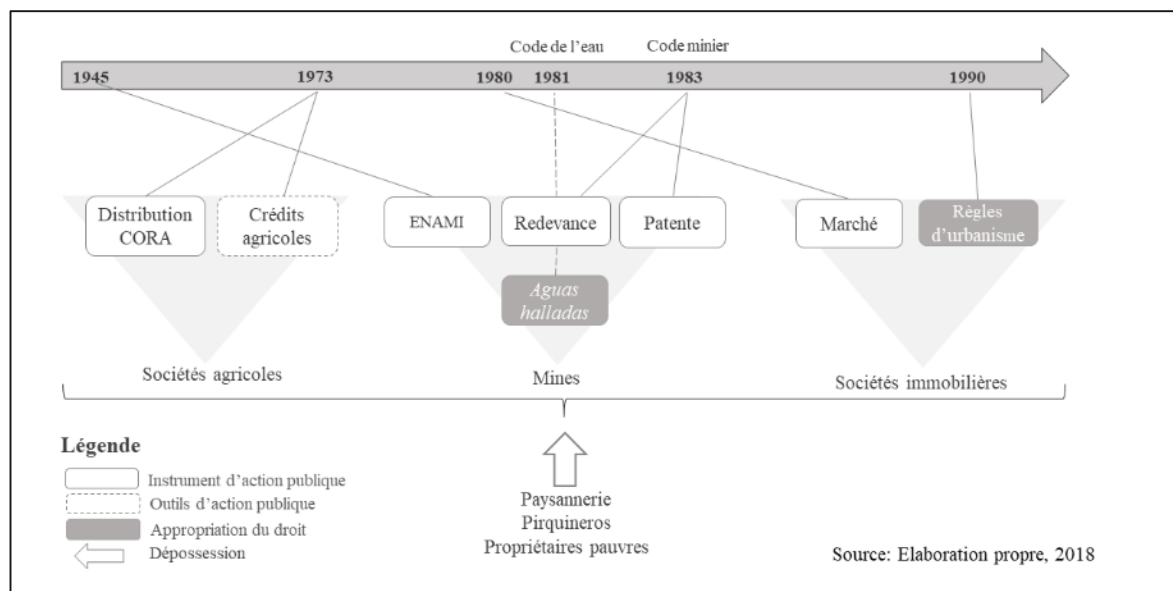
Code de l'eau
Code minier

1945
1973
1980
1981
1983
1990

Distribution CORA
Crédits agricoles
ENAMI
Redevance
Patente
Marché
Règles d'urbanisme
Aguas halladas

Sociétés agricoles
Mines
Sociétés immobilières

Légende
Instrument d'action publique
Outils d'action publique
Appropriation du droit
Dépossession

Paysannerie
Pirquineros
Propriétaires pauvres

Source: Elaboration propre, 2018